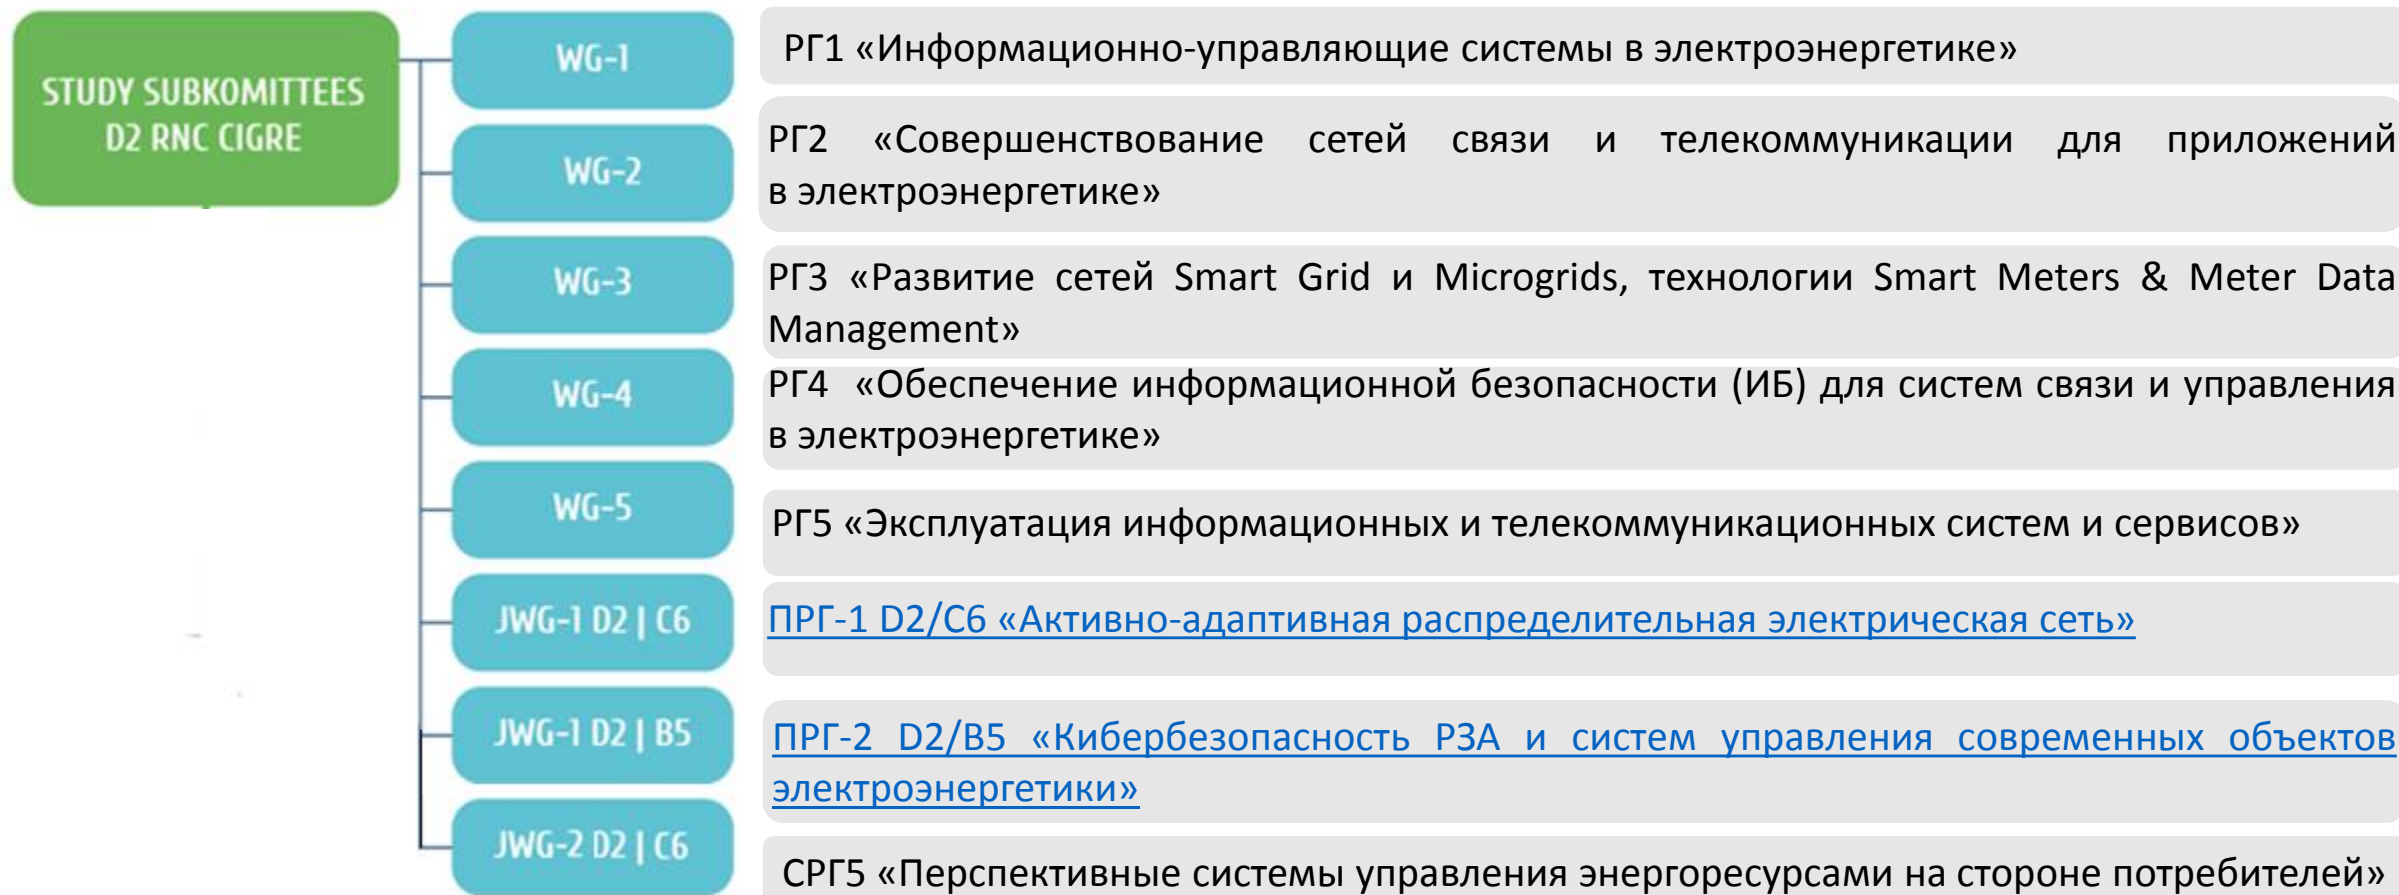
STUDY SUBKOMITTEES D2 RNC CIGRE

WG-1

РГ1 «Информационно-управляющие системы в электроэнергетике»

WG-2

РГ2 «Совершенствование сетей связи и телекоммуникации для приложений в электроэнергетике»

WG-3

РГ3 «Развитие сетей Smart Grid и Microgrids, технологии Smart Meters & Meter Data Management»

WG-4

РГ4 «Обеспечение информационной безопасности (ИБ) для систем связи и управления в электроэнергетике»

WG-5

РГ5 «Эксплуатация информационных и телекоммуникационных систем и сервисов»

JWG-1 D2 | C6

ПРГ-1 D2/C6 «Активно-адаптивная распределительная электрическая сеть»

JWG-1 D2 | B5

ПРГ-2 D2/B5 «Кибербезопасность РЗА и систем управления современных объектов электроэнергетики»

JWG-2 D2 | C6

СРГ5 «Перспективные системы управления энергоресурсами на стороне потребителей»